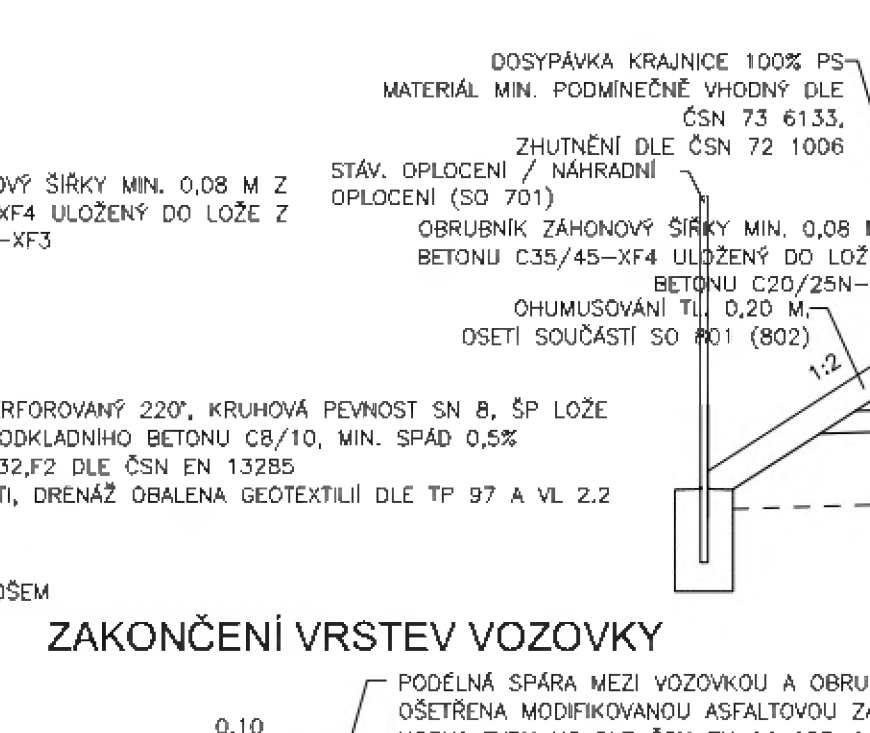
OVÝ ŠÍŘKY MIN. 0,08 M Z
XF4 ULOŽENÝ DO LOŽE Z
–XF3

DOSYPÁVKA KRAJNICE 100% PS
MATERIÁL MIN. PODMÍNEČNĚ VHODNÝ DLE
ČSN 73 6133,
ZHUTNĚNÍ DLE ČSN 72 1006

STÁV. OPLOCENÍ / NÁHRADNÍ
OPLOCENÍ (SO 701)

OBRUBNÍK ZÁHONOVÝ ŠÍŘKY MIN. 0,08 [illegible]
BETONU C35/45–XF4 ULOŽENÝ DO LOŽ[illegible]
BETONU C20/25N–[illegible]

OHUMUSOVÁNÍ TL. 0,20 M,
OSETÍ SOUČÁSTÍ SO 801 (802)

1:2

RFOROVANÝ 220", KRUHOVÁ PEVNOST SN 8, ŠP LOŽE
ODKLADNÍHO BETONU C8/10, MIN. SPÁD 0,5%
32,F2 DLE ČSN EN 13285
TI, DRENÁŽ OBALENA GEOTEXTILIÍ DLE TP 97 A VL 2.2

OŠEM

ZAKONČENÍ VRSTEV VOZOVKY

0,10

PODÉLNÁ SPÁRA MEZI VOZOVKOU A OBRU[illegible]
OŠETŘENA MODIFIKOVANOU ASFALTOVOU ZA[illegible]
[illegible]